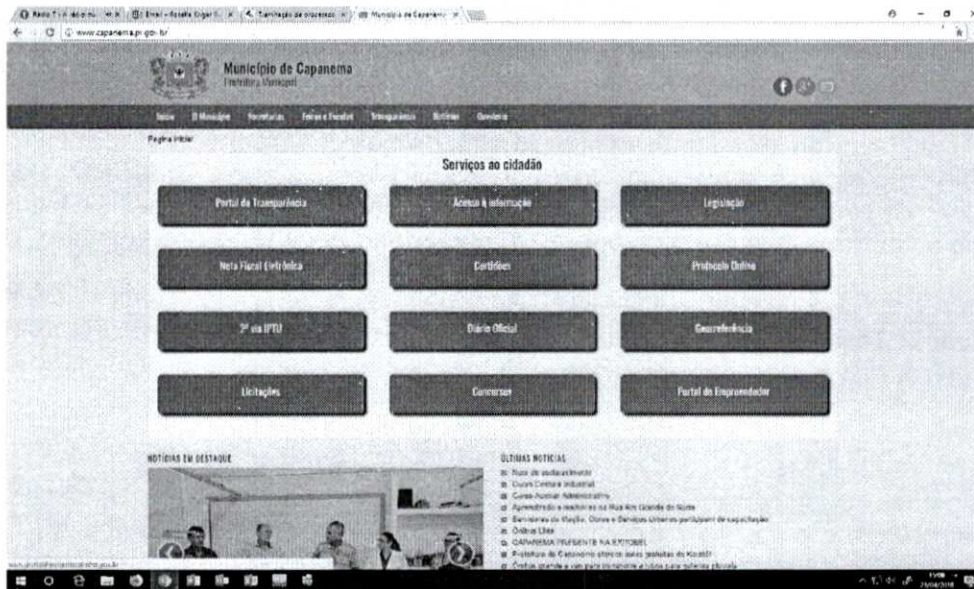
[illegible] | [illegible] | Tramitação de processos | Município de Capanema

www.capanema.pr.gov.br/

Município de Capanema
Prefeitura Municipal

Início | O Município | Secretarias | Feiras e Festas | Transparência | Notícias | Governo

Página inicial

Serviços ao cidadão

Portal da Transparência
Acesso à informação
Legislação
Nota Fiscal Eletrônica
Certidões
Protocolo Online
2ª via IPTU
Diário Oficial
Georreferência
Licitações
Concursos
Portal do Empreendedor

NOTÍCIAS EM DESTAQUE

ÚLTIMAS NOTÍCIAS
Rua do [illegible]
Curso Costura Industrial
Curso Auxiliar Administrativo
Aprendizado e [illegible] na Rua Rio Grande do Norte
Servidores da Viação, Obras e Serviços Urbanos participam de capacitação
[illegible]
CAPANEMA PRESENTE NA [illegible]
Prefeitura de Capanema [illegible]
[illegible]